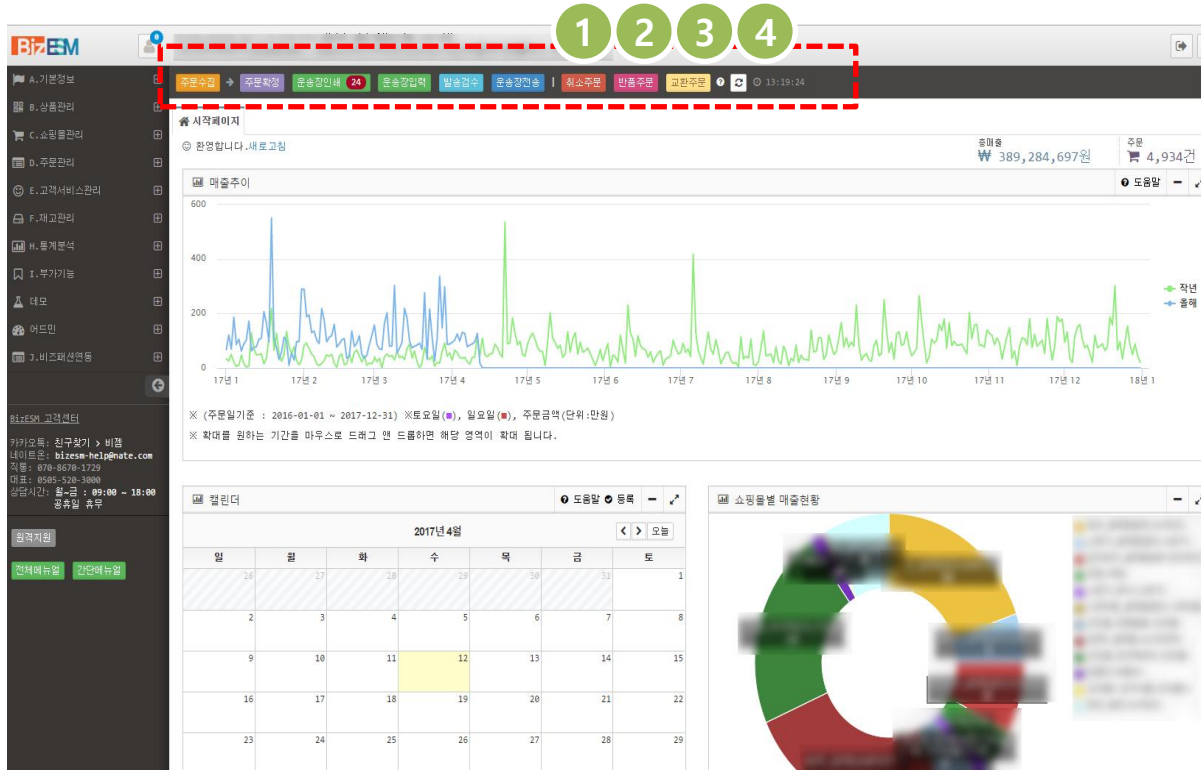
BizESM

1 2 3 4

주문수집 → 주문확정 운송장인쇄 24 운송장입력 발송검수 운송장전송 | 취소주문 반품주문 교환주문 ? 13:19:24

A.기본정보
B.상품관리
C.쇼핑몰관리
D.주문관리
E.고객서비스관리
F.재고관리
H.통계분석
I.부가기능
데모
어드민
J.비즈패션연동

BizESM 고객센터
카카오톡: 친구찾기 > 비젬
네이트온: bizesm-help@nate.com
직통: 070-8670-1729
대표: 0505-520-3000
상담시간: 월~금 : 09:00 ~ 18:00
공휴일 휴무

원격지원
전체메뉴얼 간단메뉴얼

시작페이지

☺ 환영합니다. 새로고침

총매출
₩ 389,284,697원

주문
4,934건

매출추이
도움말

600
400
200
0

17년 1 17년 2 17년 3 17년 4 17년 5 17년 6 17년 7 17년 8 17년 9 17년 10 17년 11 17년 12 18년 1

작년
올해

※ (주문일기준 : 2016-01-01 ~ 2017-12-31) ※토요일(■), 일요일(■), 주문금액(단위:만원)
※ 확대를 원하는 기간을 마우스로 드래그 앤 드롭하면 해당 영역이 확대 됩니다.

캘린더
도움말 등록

2017년 4월
오늘

| 일 | 월 | 화 | 수 | 목 | 금 | 토 |
|---|---|---|---|---|---|---|
| 26 | 27 | 28 | 29 | 30 | 31 | 1 |
| 2 | 3 | 4 | 5 | 6 | 7 | 8 |
| 9 | 10 | 11 | 12 | 13 | 14 | 15 |
| 16 | 17 | 18 | 19 | 20 | 21 | 22 |
| 23 | 24 | 25 | 26 | 27 | 28 | 29 |

쇼핑몰별 매출현황